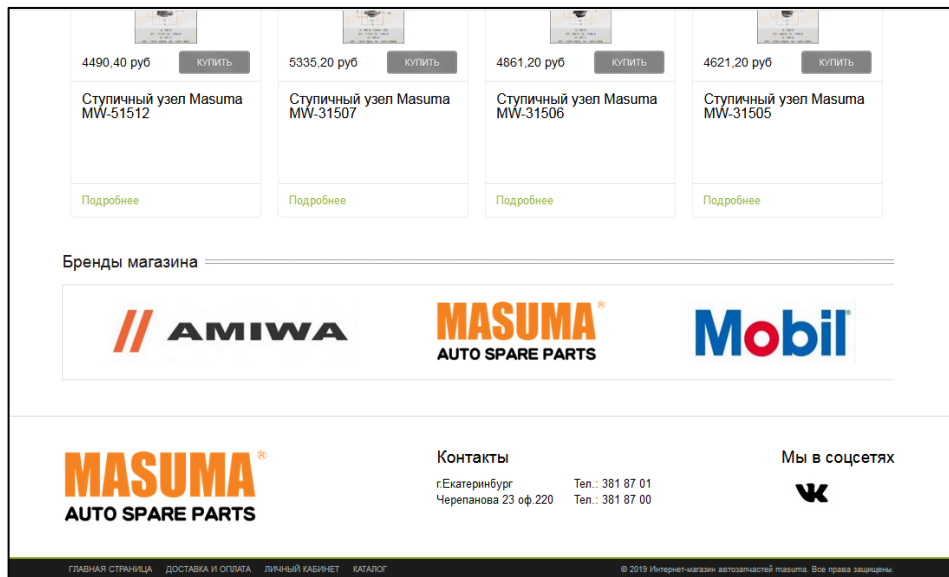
4490,40 руб КУПИТЬ

Ступичный узел Masuma MW-51512

Подробнее

5335,20 руб КУПИТЬ

Ступичный узел Masuma MW-31507

Подробнее

4861,20 руб КУПИТЬ

Ступичный узел Masuma MW-31506

Подробнее

4621,20 руб КУПИТЬ

Ступичный узел Masuma MW-31505

Подробнее

Бренды магазина

AMIWA

MASUMA®
AUTO SPARE PARTS

Mobil

MASUMA®
AUTO SPARE PARTS

Контакты

г.Екатеринбург
Черепанова 23 оф.220

Тел.: 381 87 01
Тел.: 381 87 00

Мы в соцсетях

ГЛАВНАЯ СТРАНИЦА ДОСТАВКА И ОПЛАТА ЛИЧНЫЙ КАБИНЕТ КАТАЛОГ

© 2019 Интернет-магазин автозапчастей masuma. Все права защищены.